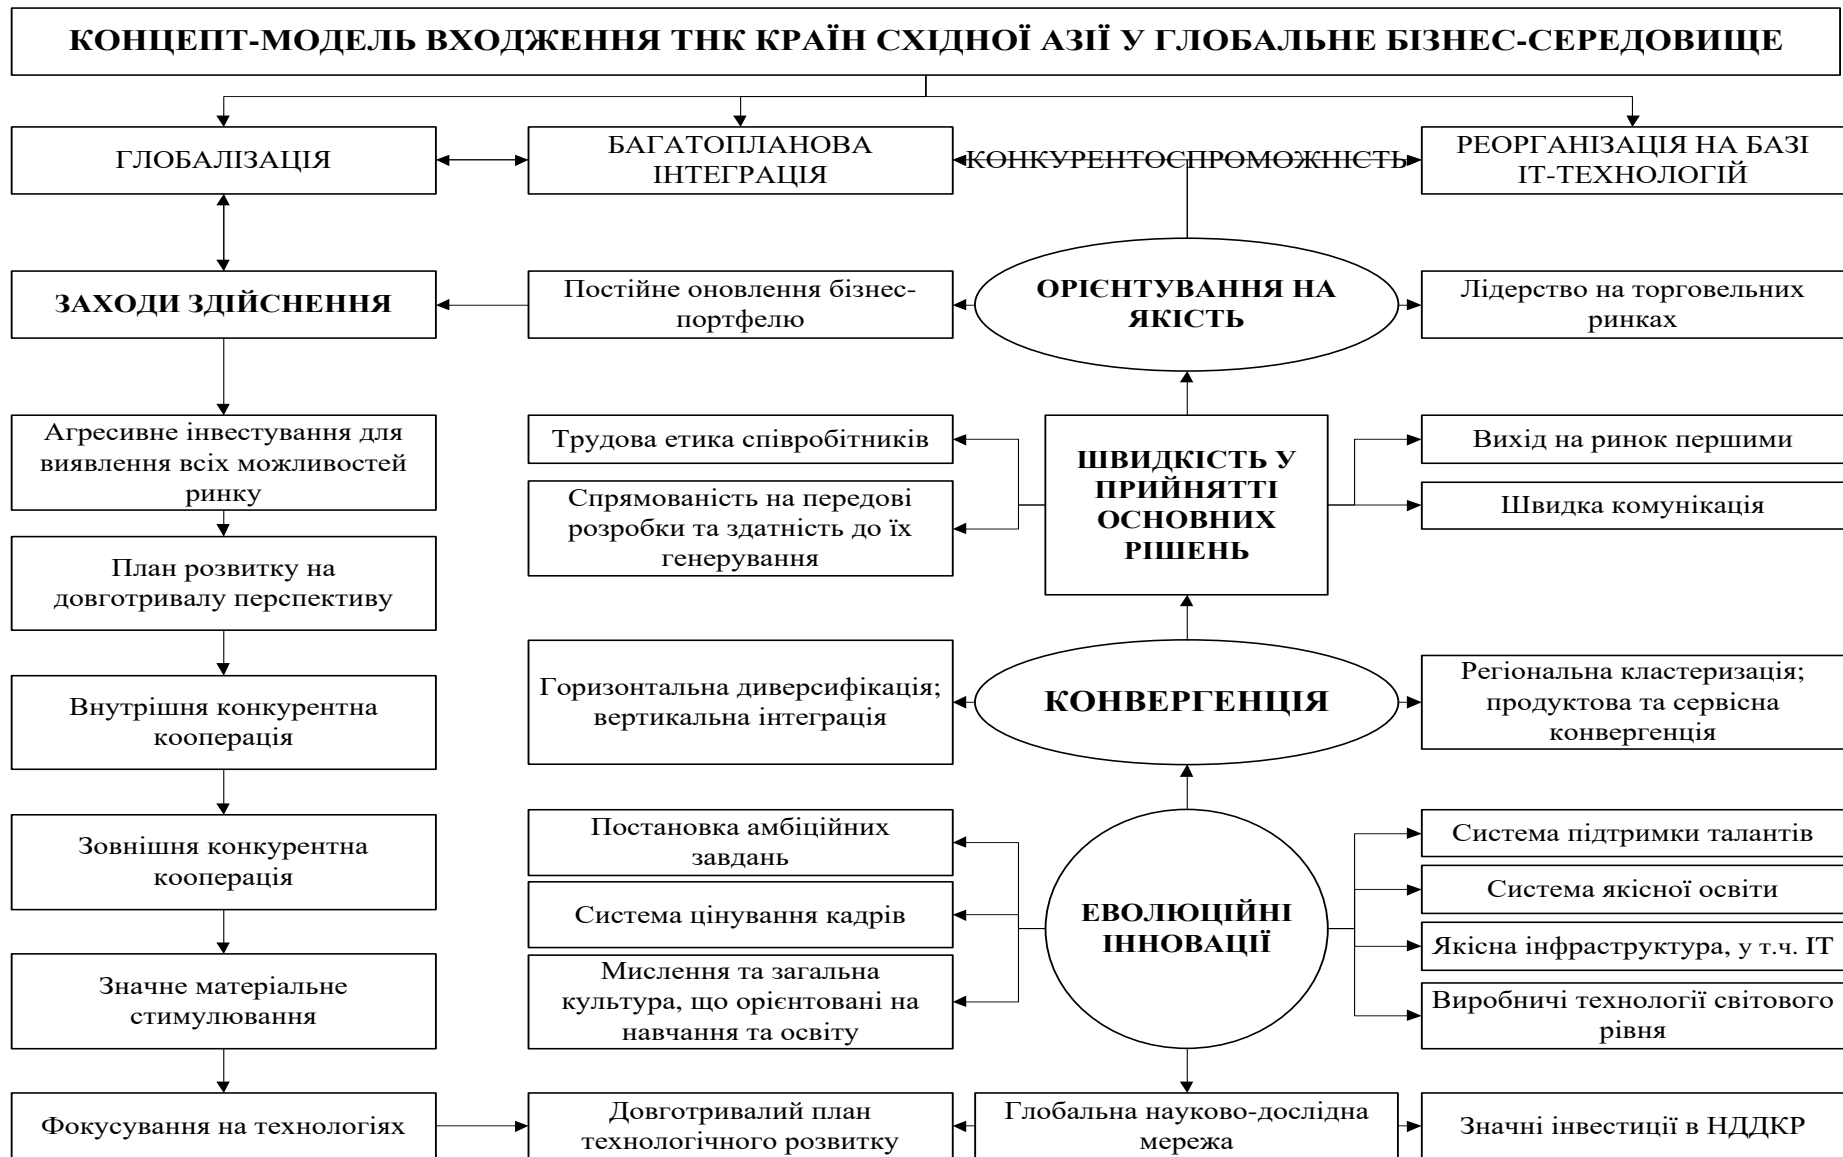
КОНЦЕПТ-МОДЕЛЬ ВХОДЖЕННЯ ТНК КРАЇН СХІДНОЇ АЗІЇ У ГЛОБАЛЬНЕ БІЗНЕС-СЕРЕДОВИЩЕ

ГЛОБАЛІЗАЦІЯ

БАГАТОПЛАНОВА ІНТЕГРАЦІЯ

КОНКУРЕНТОСПРОМОЖНІСТЬ

РЕОРГАНІЗАЦІЯ НА БАЗІ ІТ-ТЕХНОЛОГІЙ

ЗАХОДИ ЗДІЙСНЕННЯ

Постійне оновлення бізнес-портфелю

ОРІЄНТУВАННЯ НА ЯКІСТЬ

Лідерство на торговельних ринках

Агресивне інвестування для виявлення всіх можливостей ринку

Трудова етика співробітників

Спрямованість на передові розробки та здатність до їх генерування

ШВИДКІСТЬ У ПРИЙНЯТТІ ОСНОВНИХ РІШЕНЬ

Вихід на ринок першими

Швидка комунікація

План розвитку на довготривалу перспективу

Внутрішня конкурентна кооперація

Горизонтальна диверсифікація; вертикальна інтеграція

КОНВЕРГЕНЦІЯ

Регіональна кластеризація; продуктова та сервісна конвергенція

Зовнішня конкурентна кооперація

Постановка амбіційних завдань

Система цінування кадрів

Мислення та загальна культура, що орієнтовані на навчання та освіту

ЕВОЛЮЦІЙНІ ІННОВАЦІЇ

Система підтримки талантів

Система якісної освіти

Якісна інфраструктура, у т.ч. ІТ

Виробничі технології світового рівня

Значне матеріальне стимулювання

Фокусування на технологіях

Довготривалий план технологічного розвитку

Глобальна науково-дослідна мережа

Значні інвестиції в НДДКР